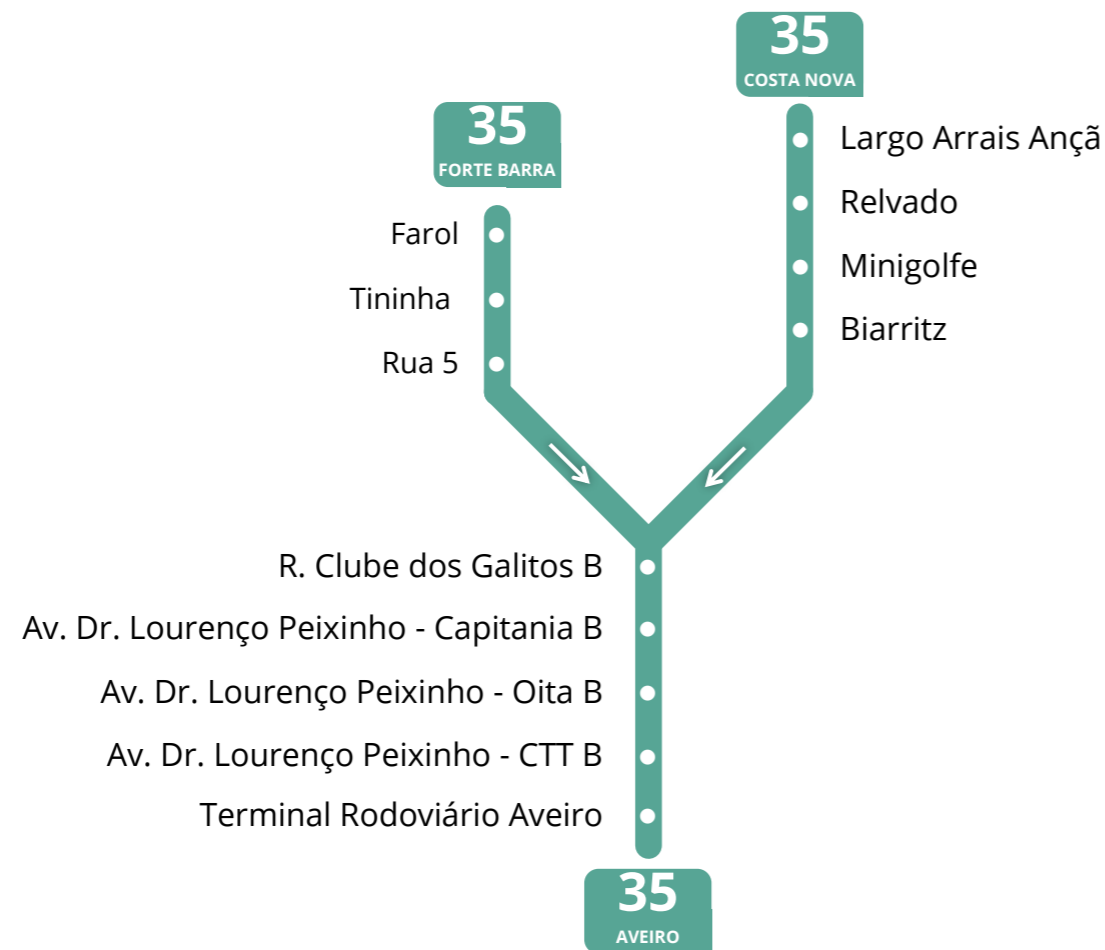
35
COSTA NOVA

35
FORTE BARRA

Largo Arrais Ançã
Relvado
Minigolfe
Biarritz

Farol
Tininha
Rua 5

R. Clube dos Galitos B
Av. Dr. Lourenço Peixinho - Capitania B
Av. Dr. Lourenço Peixinho - Oita B
Av. Dr. Lourenço Peixinho - CTT B
Terminal Rodoviário Aveiro

35
AVEIRO